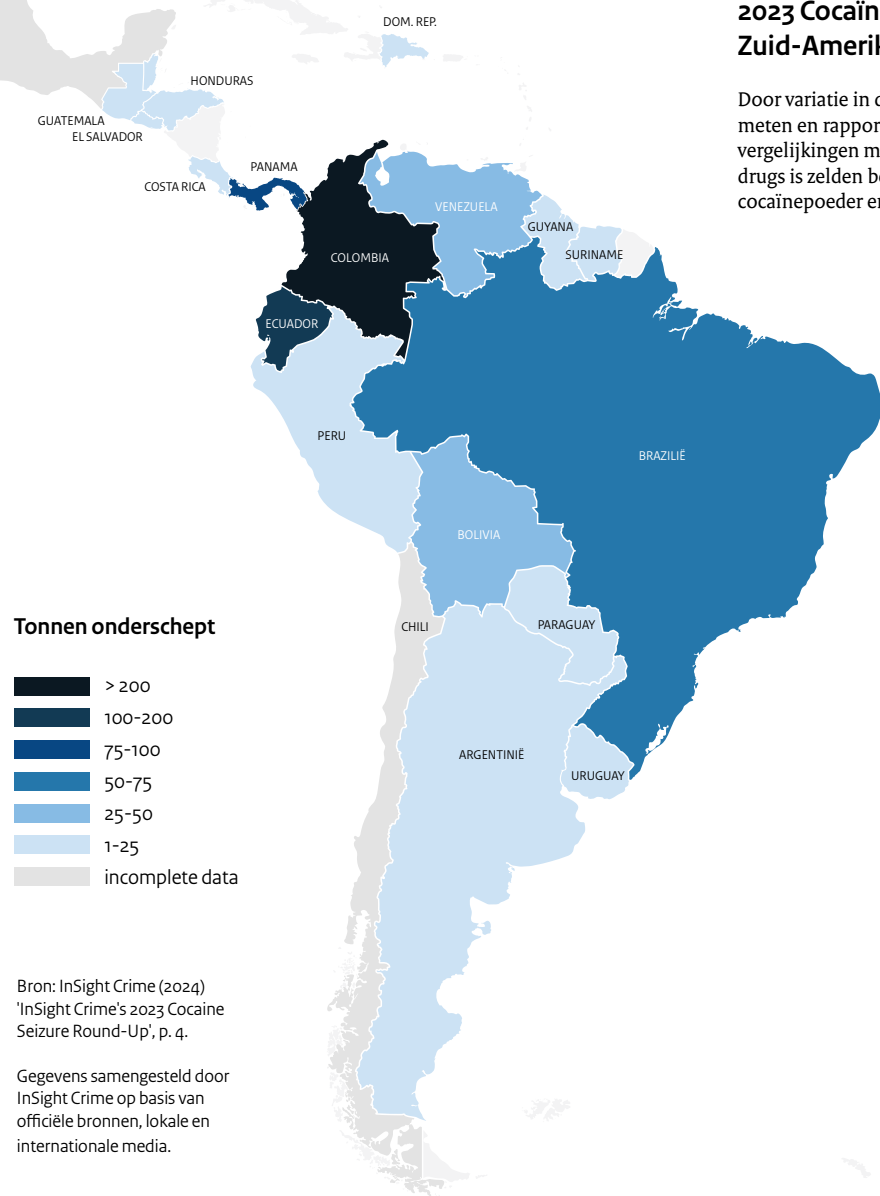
2023 Cocaïn
Zuid-Amerik

Door variatie in c
meten en rappor
vergelijkingen m
drugs is zelden be
cocaïnepoeder en

DOM. REP.
HONDURAS
GUATEMALA
EL SALVADOR
PANAMA
COSTA RICA
VENEZUELA
GUYANA
SURINAME
COLOMBIA
ECUADOR
PERU
BRAZILIË
BOLIVIA
CHILI
PARAGUAY
ARGENTINIË
URUGUAY

Tonnen onderschept

> 200
100-200
75-100
50-75
25-50
1-25
incomplete data

Bron: InSight Crime (2024) 'InSight Crime's 2023 Cocaine Seizure Round-Up', p. 4.

Gegevens samengesteld door InSight Crime op basis van officiële bronnen, lokale en internationale media.